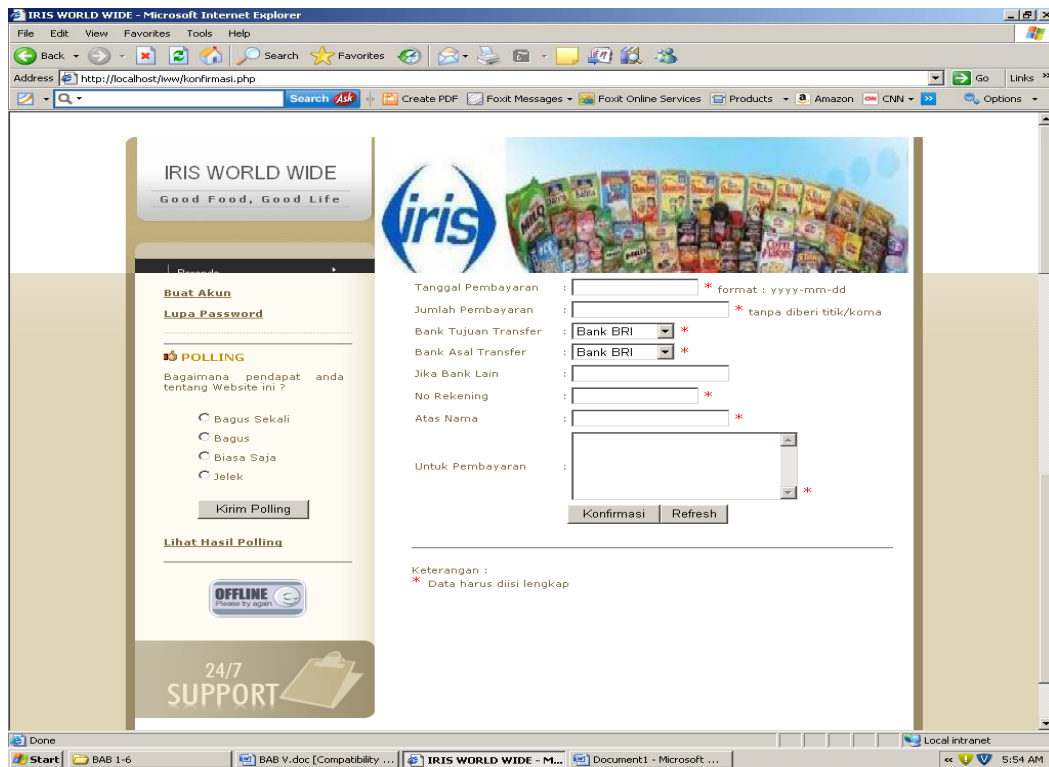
IRIS WORLD WIDE - Microsoft Internet Explorer

File Edit View Favorites Tools Help

Back Search Favorites

Address http://localhost/iww/konfirmasi.php Go Links

Search Create PDF Foxit Messages Foxit Online Services Products Amazon CNN Options

IRIS WORLD WIDE

Good Food, Good Life

iris

Beranda

Buat Akun

Lupa Password

POLLING

Bagaimana pendapat anda tentang Website ini ?

Bagus Sekali

Bagus

Biasa Saja

Jelek

Kirim Polling

Lihat Hasil Polling

OFFLINE Please try again

24/7 SUPPORT

Tanggal Pembayaran : * format : yyyy-mm-dd

Jumlah Pembayaran : * tanpa diberi titik/koma

Bank Tujuan Transfer : Bank BRI *

Bank Asal Transfer : Bank BRI *

Jika Bank Lain :

No Rekening : *

Atas Nama : *

Untuk Pembayaran : *

Konfirmasi Refresh

Keterangan :

* Data harus diisi lengkap

Done Local intranet

Start BAB 1-6 BAB V.doc [Compatibility ... IRIS WORLD WIDE - M... Document1 - Microsoft ... 5:54 AM